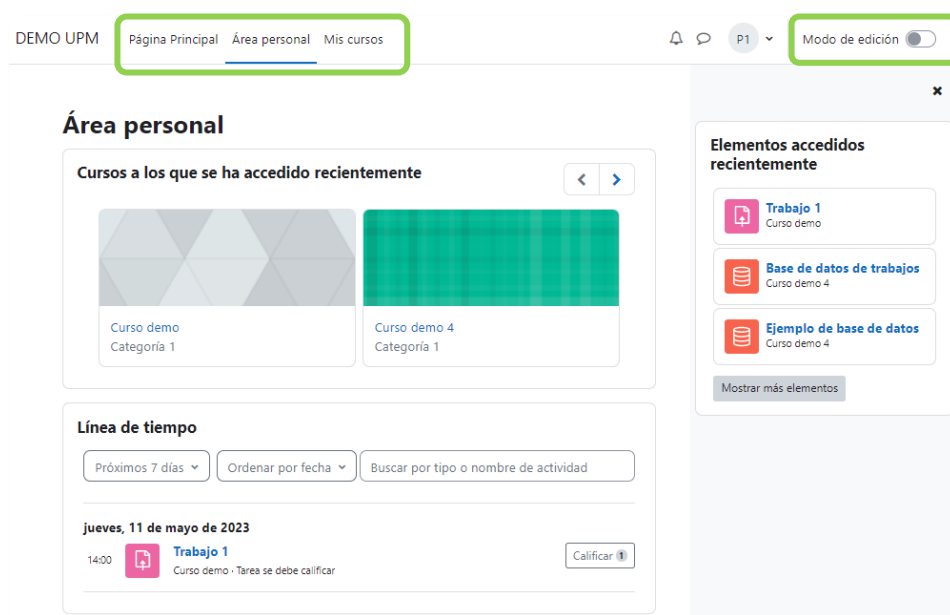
DEMO UPM Página Principal Área personal Mis cursos

P1

Modo de edición

Área personal

Cursos a los que se ha accedido recientemente

Curso demo
Categoría 1

Curso demo 4
Categoría 1

Línea de tiempo

Próximos 7 días

Ordenar por fecha

Buscar por tipo o nombre de actividad

jueves, 11 de mayo de 2023

14:00 Trabajo 1
Curso demo · Tarea se debe calificar

Calificar 1

Elementos accedidos recientemente

Trabajo 1
Curso demo

Base de datos de trabajos
Curso demo 4

Ejemplo de base de datos
Curso demo 4

Mostrar más elementos